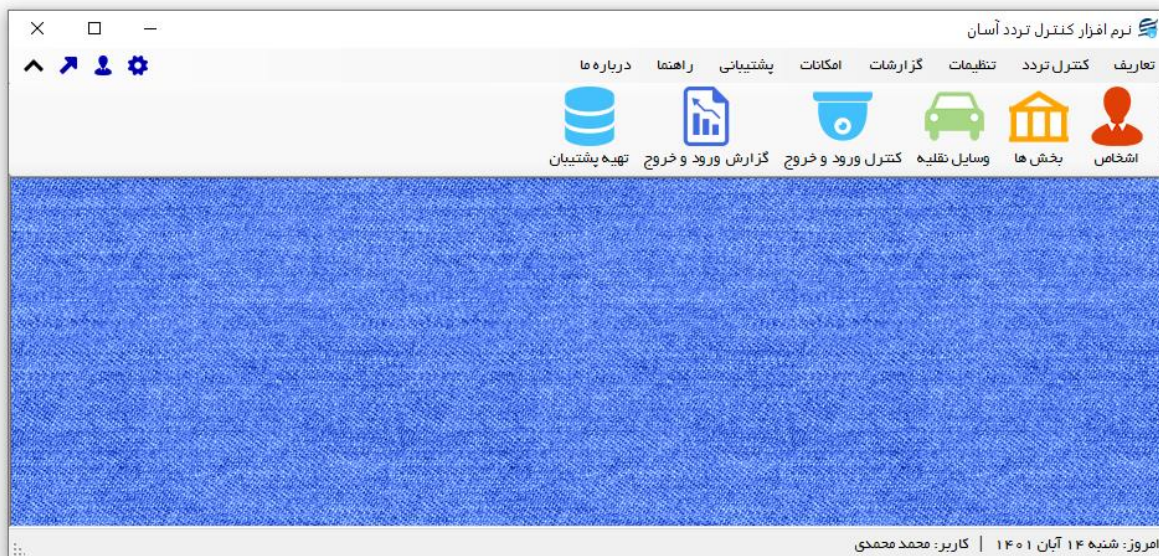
نرم افزار کنترل تردد آسان

تعاریف کنترل تردد تنظیمات گزارشات امکانات پشتیبانی راهنما درباره ما

اشخاص بخش ها وسایل نقلیه کنترل ورود و خروج گزارش ورود و خروج تهیه پشتیبان

امروز: شنبه ۱۴ آبان ۱۴۰۱ | کاربر: محمد محمدی